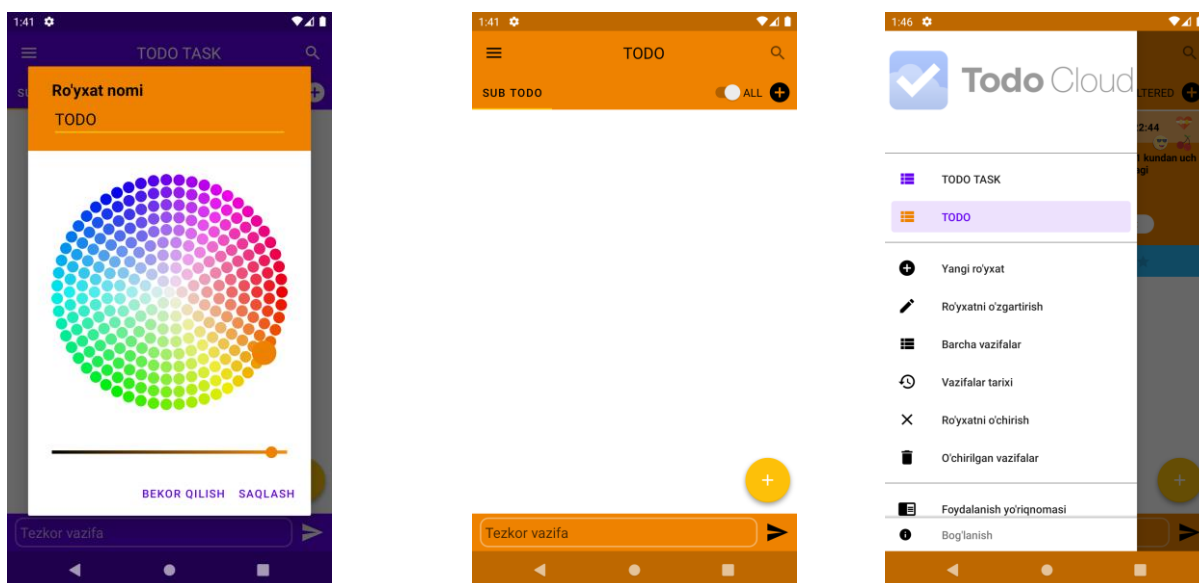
1:41

TODO TASK

SUB

Ro'yxat nomi

TODO

BEKOR QILISH SAQLASH

Tezkor vazifa

1:41

TODO

SUB TODO

ALL

+

Tezkor vazifa

1:46

Todo Cloud

LTERED

2:44

kundan uch

TODO TASK

TODO

Yangi ro'yxat

Ro'yxatni o'zgartirish

Barcha vazifalar

Vazifalar tarixi

Ro'yxatni o'chirish

O'chirilgan vazifalar

Foydalanish yo'riqnomasi

Bog'lanish